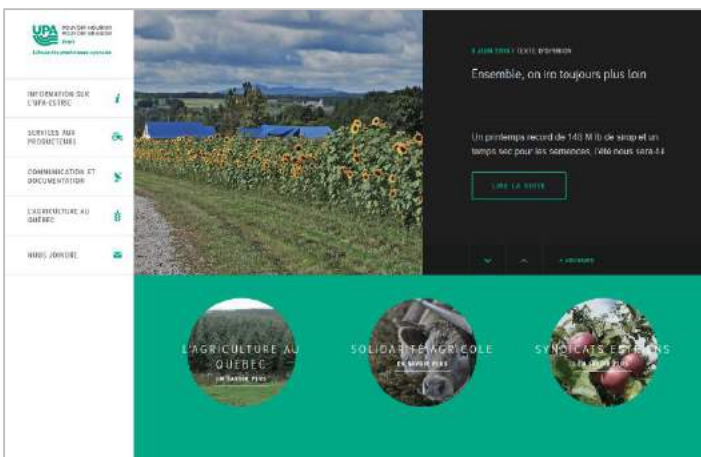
UPA POUVOIR NOURRIR POUVOIR GRANDIR Estrie

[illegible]

INFORMATION SUR L'UPA-ESTRIE

SERVICES AUX PRODUCTEURS

COMMUNICATION ET DOCUMENTATION

L'AGRICULTURE AU QUÉBEC

NOUS JOINDRE

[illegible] | TEXTE D'OPINION

Ensemble, on ira toujours plus loin

Un printemps record de 148 M lb de sirop et un temps sec pour les semences, l'été nous sera-t-il

LIRE LA SUITE

+ ARCHIVES

L'AGRICULTURE AU QUÉBEC
EN SAVOIR PLUS

SOLIDARITÉ AGRICOLE
EN SAVOIR PLUS

SYNDICATS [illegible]
EN SAVOIR PLUS